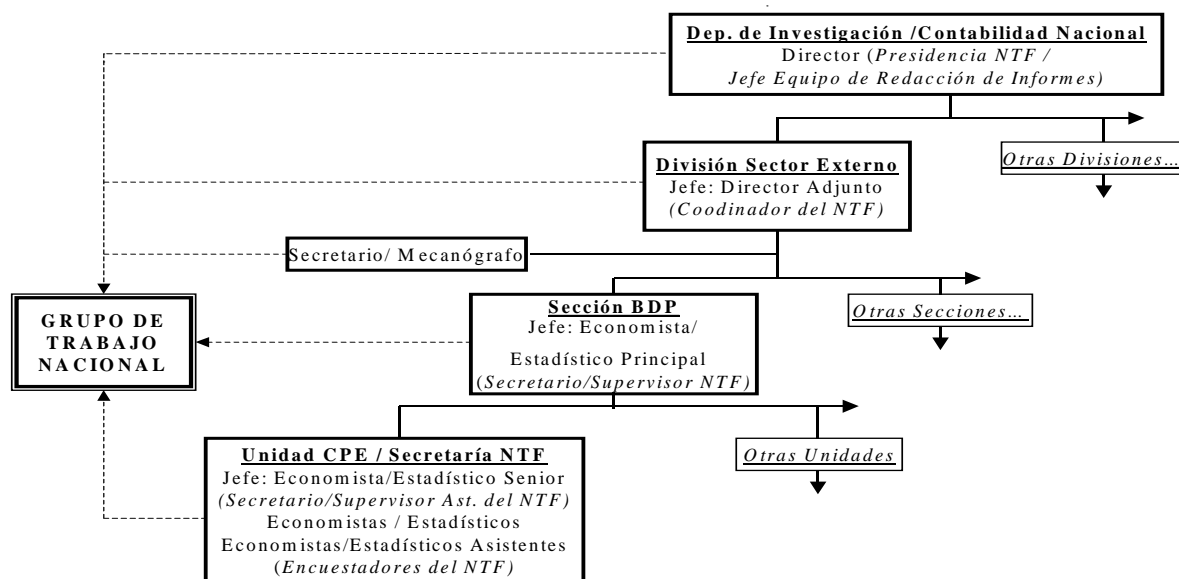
Dep. de Investigación /Contabilidad Nacional
Director (Presidencia NTF / Jefe Equipo de Redacción de Informes)

División Sector Externo
Jefe: Director Adjunto
(Coodinador del NTF)

Otras Divisiones…

Secretario/ Mecanógrafo

GRUPO DE TRABAJO NACIONAL

Sección BDP
Jefe: Economista/ Estadístico Principal
(Secretario/Supervisor NTF)

Otras Secciones…

Unidad CPE / Secretaría NTF
Jefe: Economista/Estadístico Senior
(Secretario/Supervisor Ast. del NTF)
Economistas / Estadísticos
Economistas/Estadísticos Asistentes
(Encuestadores del NTF)

Otras Unidades